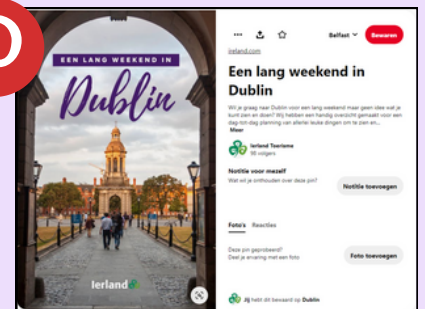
EEN LANG WEEKEND IN
Dublin

Ierland

Belfast
Bewaren

ierland.com

Een lang weekend in Dublin

Wil je graag naar Dublin voor een lang weekend maar geen idee wat je kunt zien en doen? Wij hebben een handig overzicht gemaakt voor een dag-tot-dag planning van allerlei leuke dingen om te zien en...
Meer

Ierland Toerisme
95 volgers

Notitie voor mezelf
Wat wil je onthouden over deze pin?
Notitie toevoegen

Foto's Reacties

Deze pin geprobeerd?
Deel je ervaring met een foto
Foto toevoegen

Jij hebt dit bewaard op Dublin